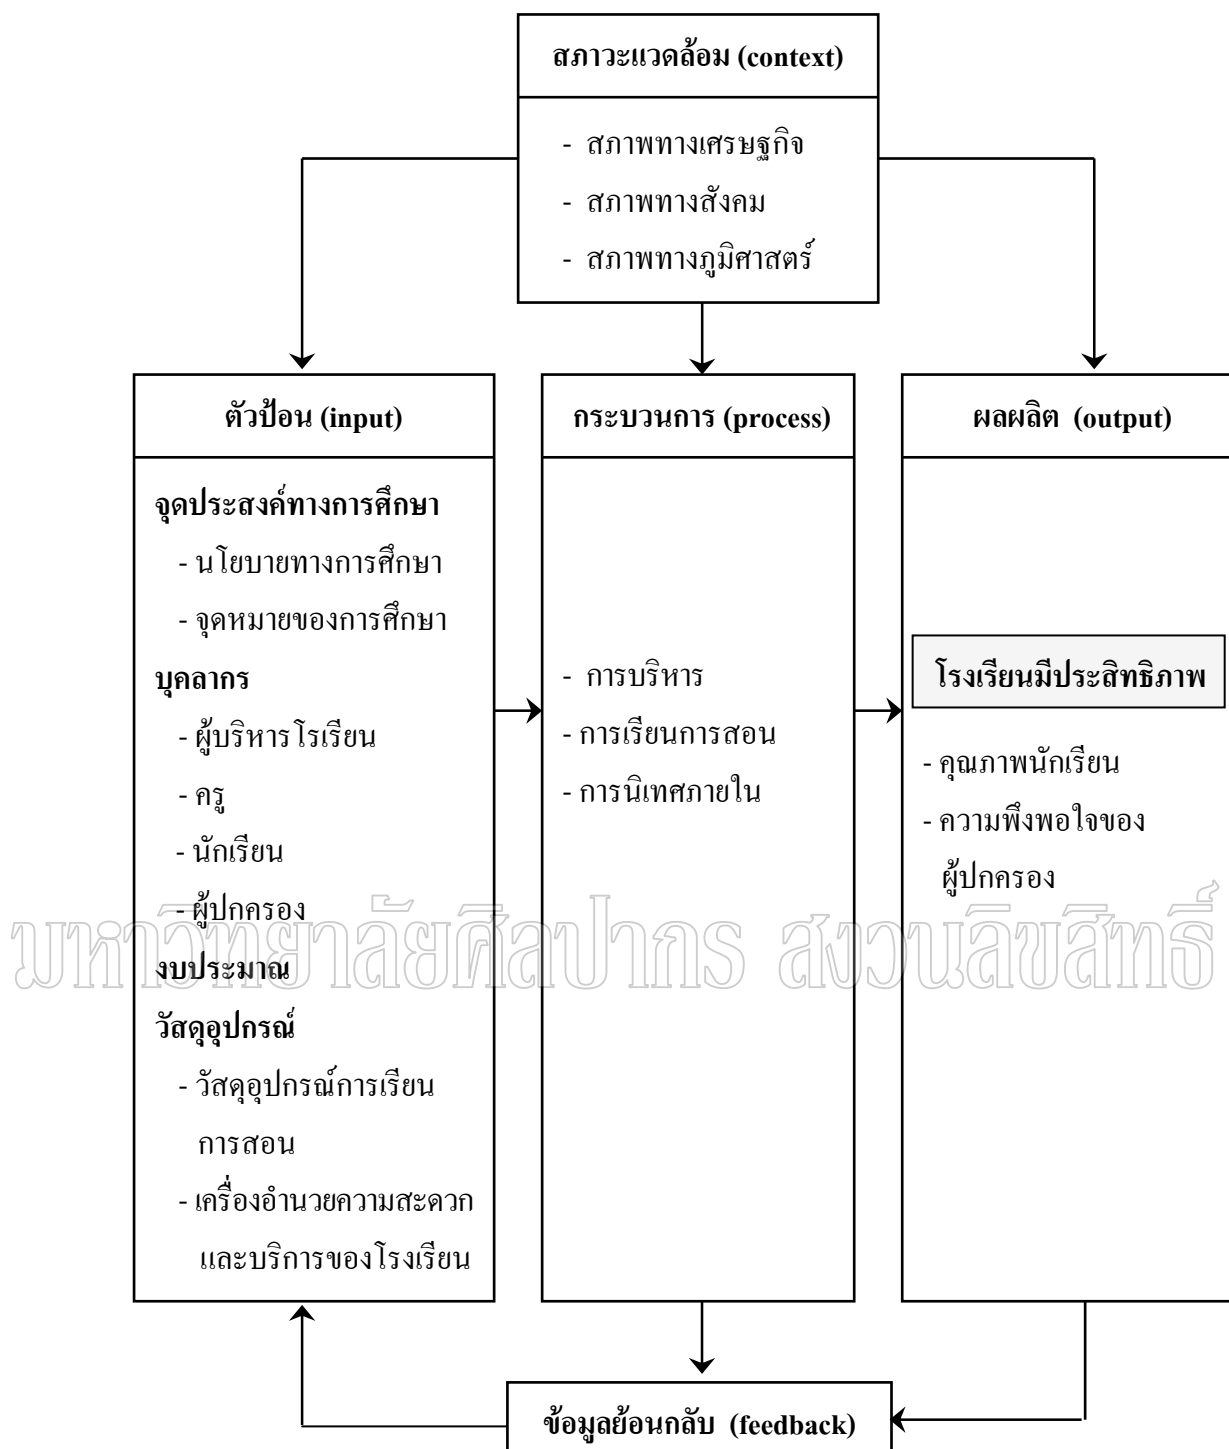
สภาวะแวดล้อม (context)

- สภาพทางเศรษฐกิจ
- สภาพทางสังคม
- สภาพทางภูมิศาสตร์

ตัวป้อน (input)

จุดประสงค์ทางการศึกษา
- นโยบายทางการศึกษา
- จุดหมายของการศึกษา
บุคลากร
- ผู้บริหารโรเรียน
- ครู
- นักเรียน
- ผู้ปกครอง
งบประมาณ
วัสดุอุปกรณ์
- วัสดุอุปกรณ์การเรียนการสอน
- เครื่องอำนวยความสะดวกและบริการของโรงเรียน

กระบวนการ (process)

- การบริหาร
- การเรียนการสอน
- การนิเทศภายใน

ผลผลิต (output)

โรงเรียนมีประสิทธิภาพ

- คุณภาพนักเรียน
- ความพึงพอใจของผู้ปกครอง

ข้อมูลย้อนกลับ (feedback)

มหาวิทยาลัยศิลปากร สงวนลิขสิทธิ์